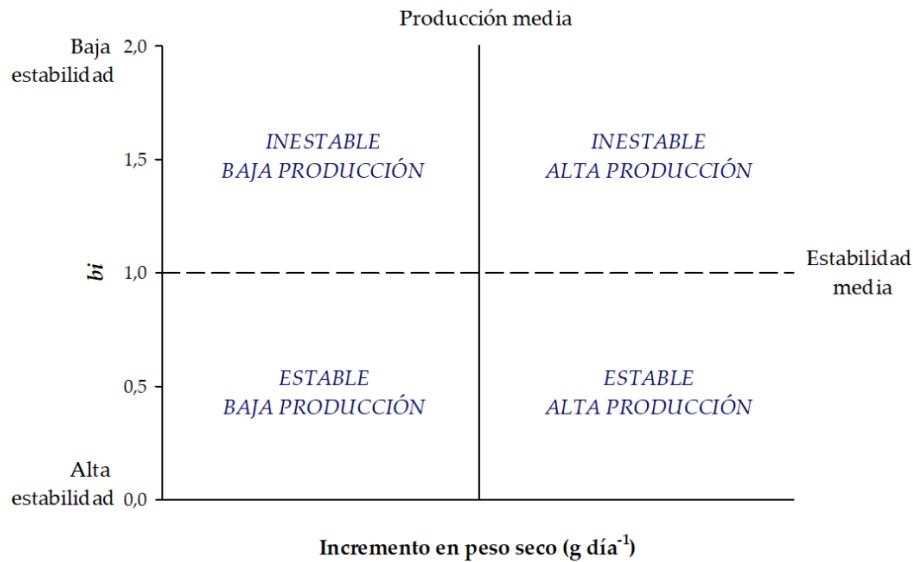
Producción media

Baja estabilidad

2,0

1,5

1,0

0,5

0,0

Alta estabilidad

bi

INESTABLE
BAJA PRODUCCIÓN

INESTABLE
ALTA PRODUCCIÓN

Estabilidad media

ESTABLE
BAJA PRODUCCIÓN

ESTABLE
ALTA PRODUCCIÓN

Incremento en peso seco (g día$^{-1}$)